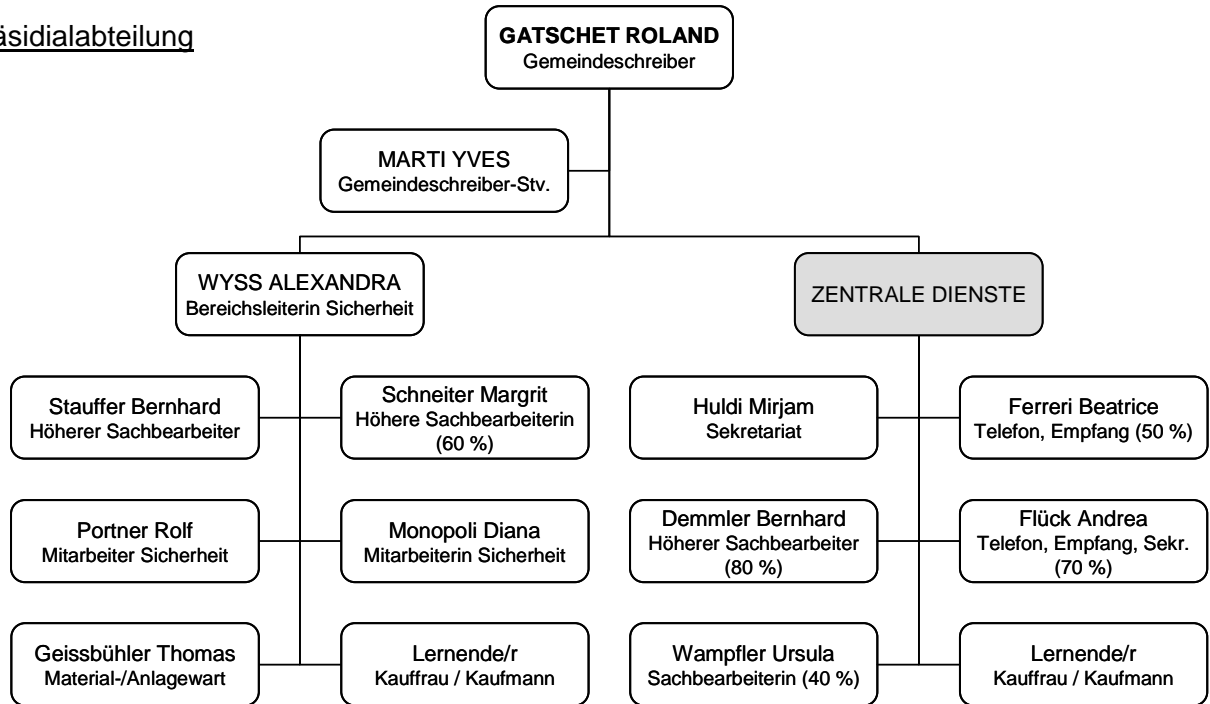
äsidialabteilung

**GATSCHET ROLAND**
Gemeindeschreiber

MARTI YVES
Gemeindeschreiber-Stv.

WYSS ALEXANDRA
Bereichsleiterin Sicherheit

ZENTRALE DIENSTE

Stauffer Bernhard
Höherer Sachbearbeiter

Schneiter Margrit
Höhere Sachbearbeiterin (60 %)

Portner Rolf
Mitarbeiter Sicherheit

Monopoli Diana
Mitarbeiterin Sicherheit

Geissbühler Thomas
Material-/Anlagewart

Lernende/r
Kauffrau / Kaufmann

Huldi Mirjam
Sekretariat

Ferreri Beatrice
Telefon, Empfang (50 %)

Demmler Bernhard
Höherer Sachbearbeiter (80 %)

Flück Andrea
Telefon, Empfang, Sekr. (70 %)

Wampfler Ursula
Sachbearbeiterin (40 %)

Lernende/r
Kauffrau / Kaufmann